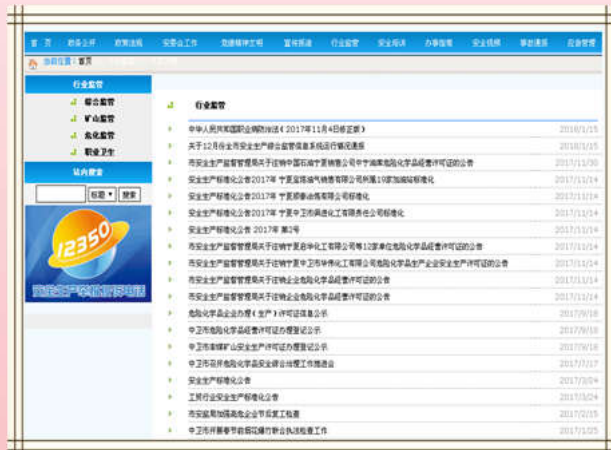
首页 | 政务公开 | 政策法规 | 安委会工作 | 党建精神文明 | 宣传报道 | 行业监管 | 安全培训 | 办事指南 | 安全视频 | 事故通报 | 应急管理

当前位置：首页

行业监管

综合监管
矿山监管
危化监管
职业卫生

站内搜索

标题 ▾ 搜索

12350

行业监管

中华人民共和国职业病防治法（2017年11月4日修正版） 2018/1/15
关于12月份全市安全生产综合监管信息系统运行情况通报 2018/1/15
市安全生产监督管理局关于核发中卫市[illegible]危险化学品经营许可证的公告 2017/11/30
安全生产标准化公告2017年 宁夏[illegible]标准化 2017/11/24
安全生产标准化公告2017年 宁夏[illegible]公司标准化 2017/11/24
安全生产标准化公告2017年 宁夏中卫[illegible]公司标准化 2017/11/24
安全生产标准化公告 2017年 第2号 2017/11/24
市安全生产监督管理局关于核发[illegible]危险化学品经营许可证的公告 2017/11/23
市安全生产监督管理局关于核发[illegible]安全生产许可证的公告 2017/11/23
市安全生产监督管理局关于核发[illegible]危险化学品经营许可证的公告 2017/11/22
市安全生产监督管理局关于核发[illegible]危险化学品经营许可证的公告 2017/11/22
危险化学品安全生产许可证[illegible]公示 2017/9/18
中卫市危险化学品经营许可证办理登记公示 2017/9/18
中卫市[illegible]安全生产许可证办理登记公示 2017/9/18
中卫市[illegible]危险化学品安全综合治理工作推进会 2017/7/27
安全生产标准化公告 2017/7/24
工贸行业安全生产标准化公告 2017/7/24
市安监局加强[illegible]安全生产检查 2017/6/25
中卫市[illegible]联合执法检查工作 2017/1/25